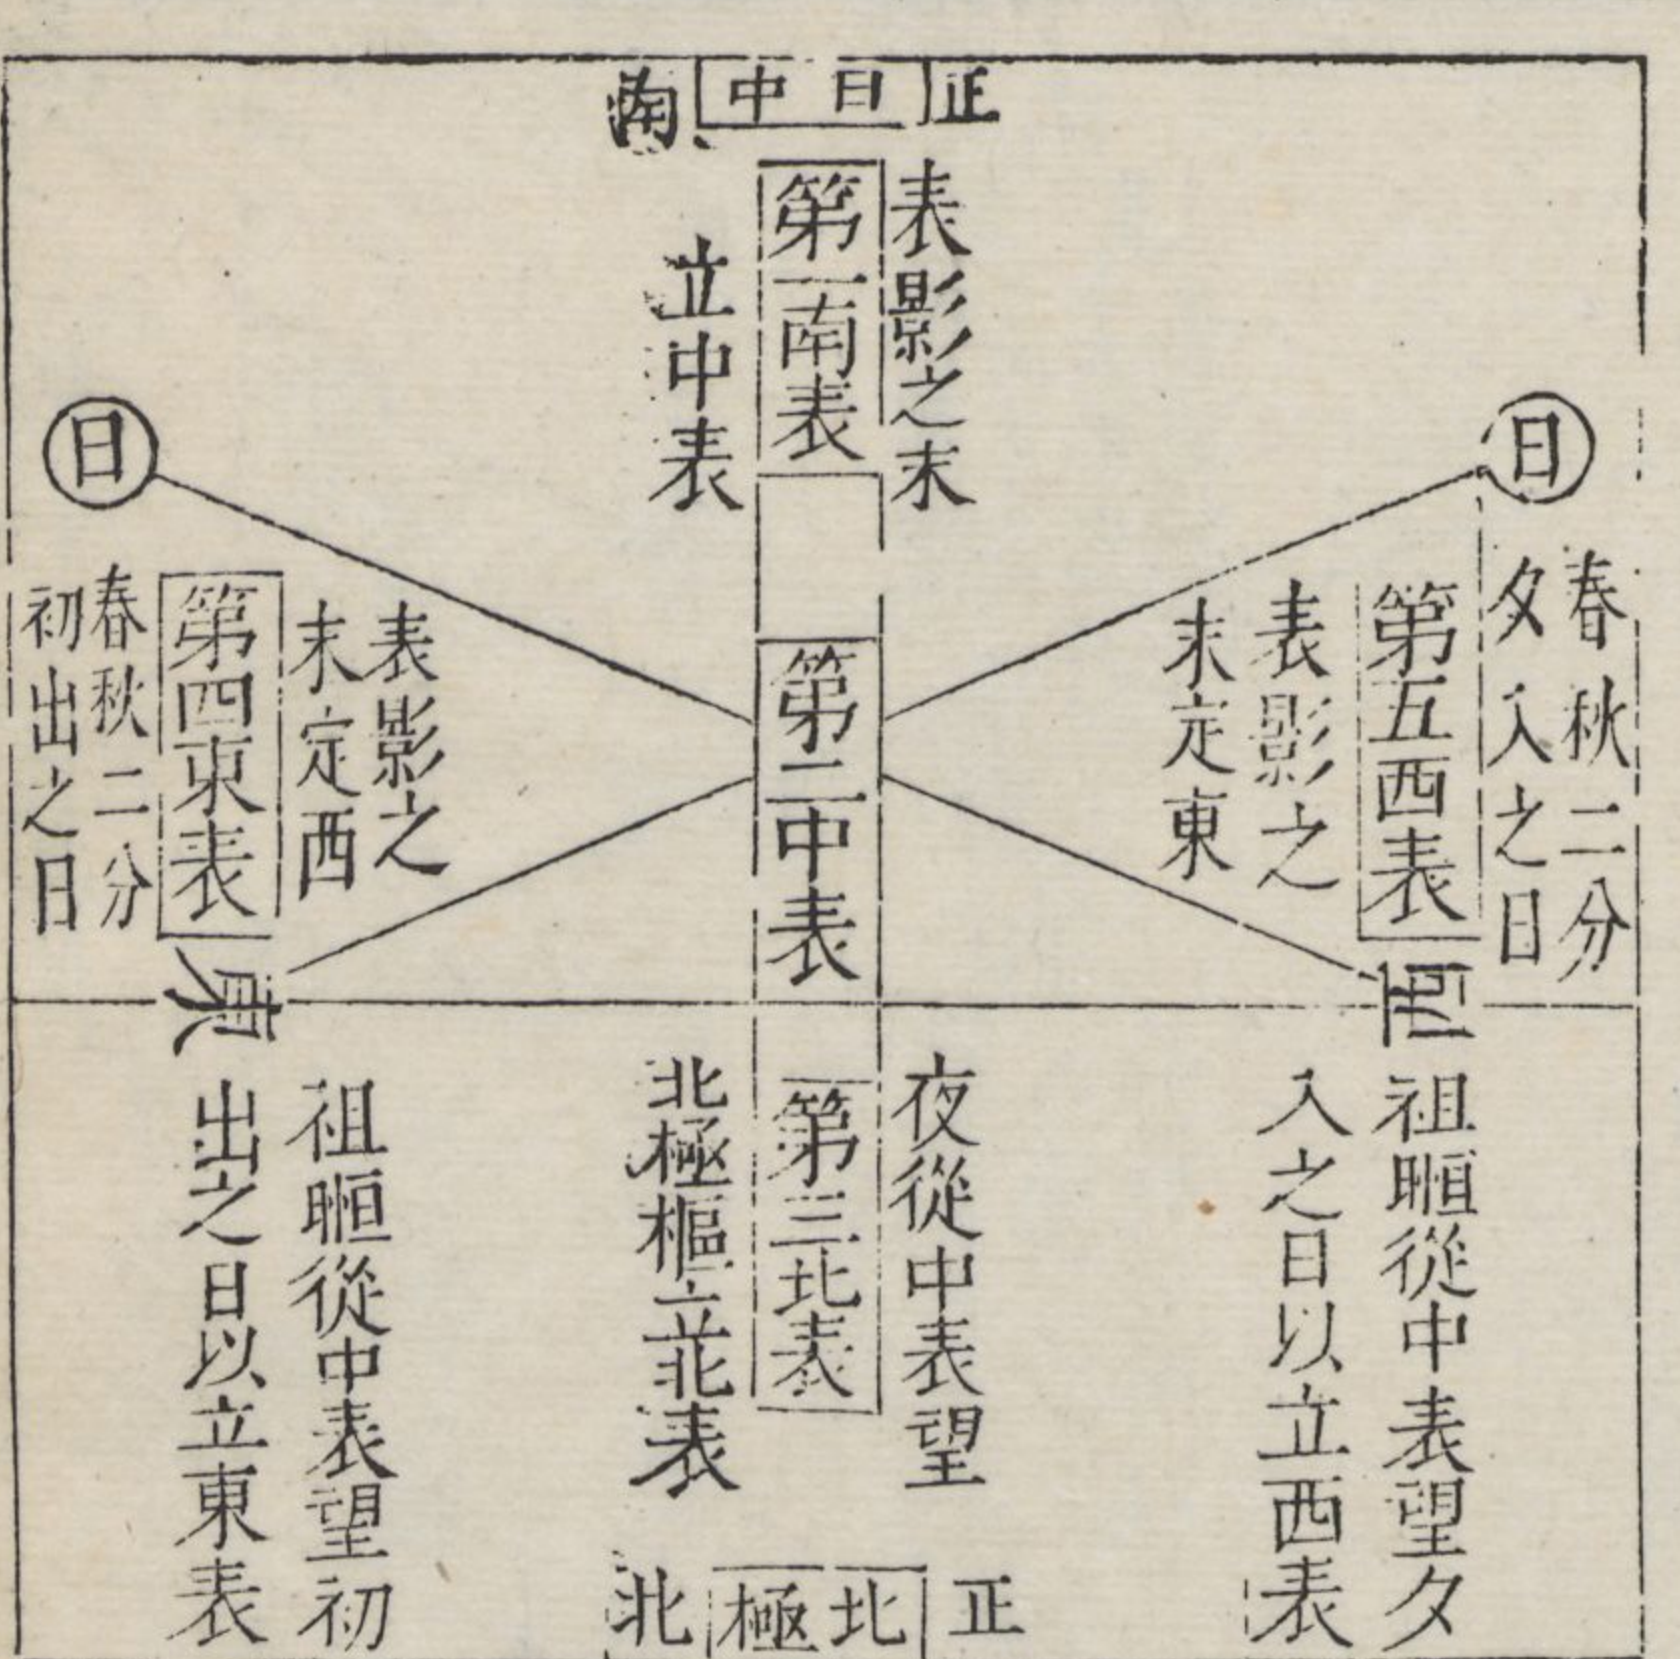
正 日 中 南

表影之末

第一南表

立中表

日

日

春秋二分初出之日

第四東表

表影之末定西

第二中表

第五西表

表影之末定東

春秋二分夕入之日

東

西

出之日以立東表

祖暅從中表望初

北極樞立北表

第三北表

夜從中表望

祖暅從中表望夕

入之日以立西表

正 北 極 北